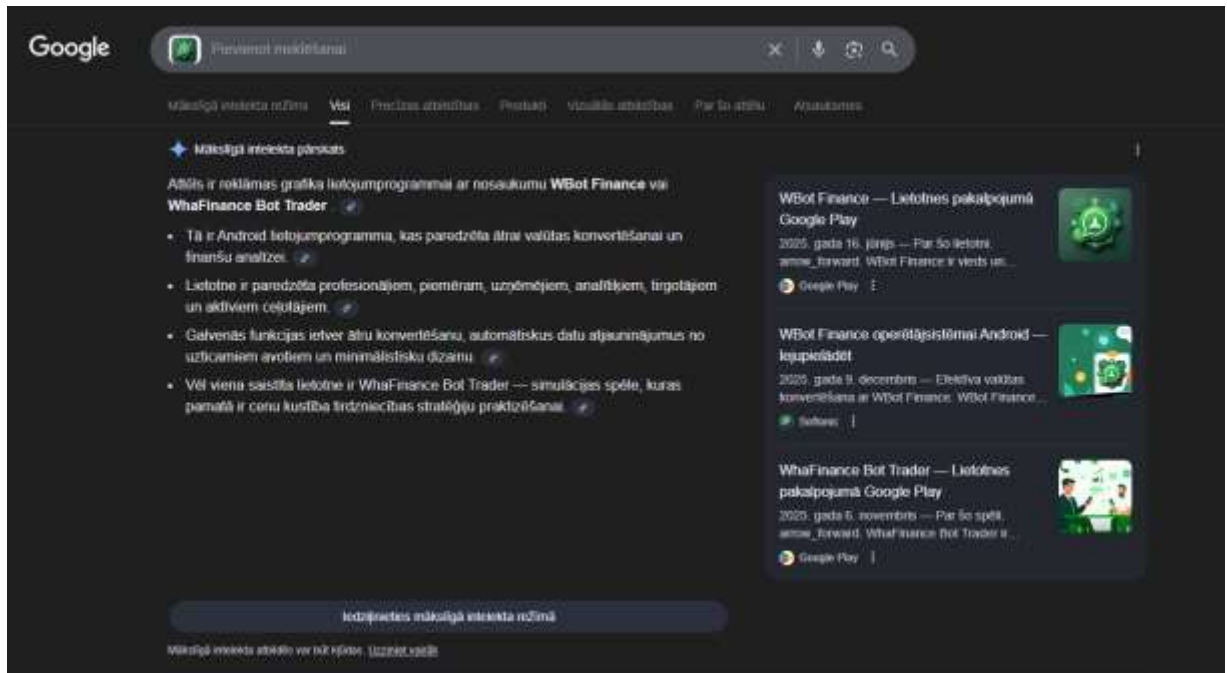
Google

Pievienot meklēšanai

Mākslīgā intelekta režīms Visi Precīzas atbilstības Produkti Vizuālās atbilstības Par šo attēlu Atsauksmes

Mākslīgā intelekta pārskats

Attēls ir reklāmas grafika lietojumprogrammai ar nosaukumu **WBot Finance** vai **WhaFinance Bot Trader**.

- Tā ir Android lietojumprogramma, kas paredzēta ātrai valūtas konvertēšanai un finanšu analīzei.
- Lietotne ir paredzēta profesionāļiem, piemēram, uzņēmējiem, analītiķiem, tirgotājiem un aktīviem ceļotājiem.
- Galvenās funkcijas ietver ātru konvertēšanu, automātiskus datu atjauninājumus no uzticamiem avotiem un minimālistisku dizainu.
- Vēl viena saistīta lietotne ir WhaFinance Bot Trader — simulācijas spēle, kuras pamatā ir cenu kustība tirdzniecības stratēģiju praktizēšanai.

WBot Finance — Lietotnes pakalpojumā Google Play
2025. gada 16. jūnijs — Par šo lietotni. arrow_forward. WBot Finance ir viegls un...
Google Play

WBot Finance operētājsistēmai Android — lejupielādēt
2025. gada 9. decembris — Efektīva valūtas konvertēšana ar WBot Finance. WBot Finance...
Softonic

WhaFinance Bot Trader — Lietotnes pakalpojumā Google Play
2025. gada 6. novembris — Par šo spēli. arrow_forward. WhaFinance Bot Trader ir...
Google Play

Iedziļinieties mākslīgā intelekta režīmā

Mākslīgā intelekta atbildēs var būt kļūdas. Uzziniet vairāk